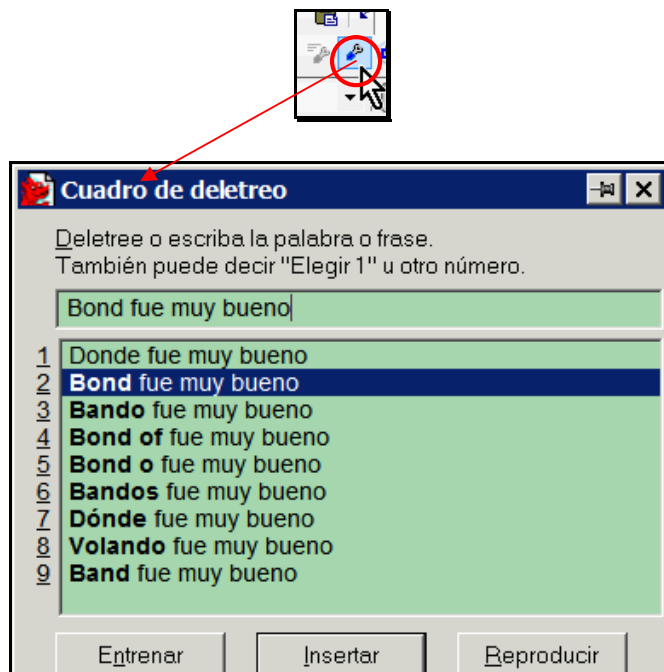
Cuadro de deletreo

Deletree o escriba la palabra o frase.
También puede decir "Elegir 1" u otro número.

Bond fue muy bueno

1 Donde fue muy bueno
2 Bond fue muy bueno
3 Bando fue muy bueno
4 Bond of fue muy bueno
5 Bond o fue muy bueno
6 Bandos fue muy bueno
7 Dónde fue muy bueno
8 Volando fue muy bueno
9 Band fue muy bueno

Entrenar Insertar Reproducir